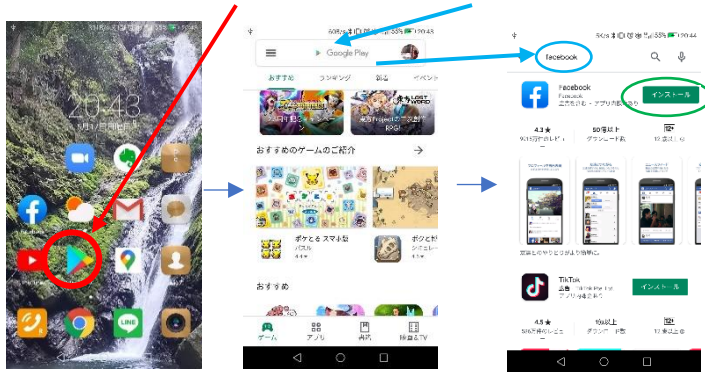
20:43

Google Play

おすすめ　ランキング　新着　イベント

LOST WORD

RPG!

おすすめのゲームのご紹介

ポケモン スマホ版
パズル

おすすめ

ゲーム　アプリ　映画　書籍＆TV

facebook

Facebook
Facebook
インストール

4.3
50億以上
ダウンロード数

TikTok
インストール

4.5
1億以上